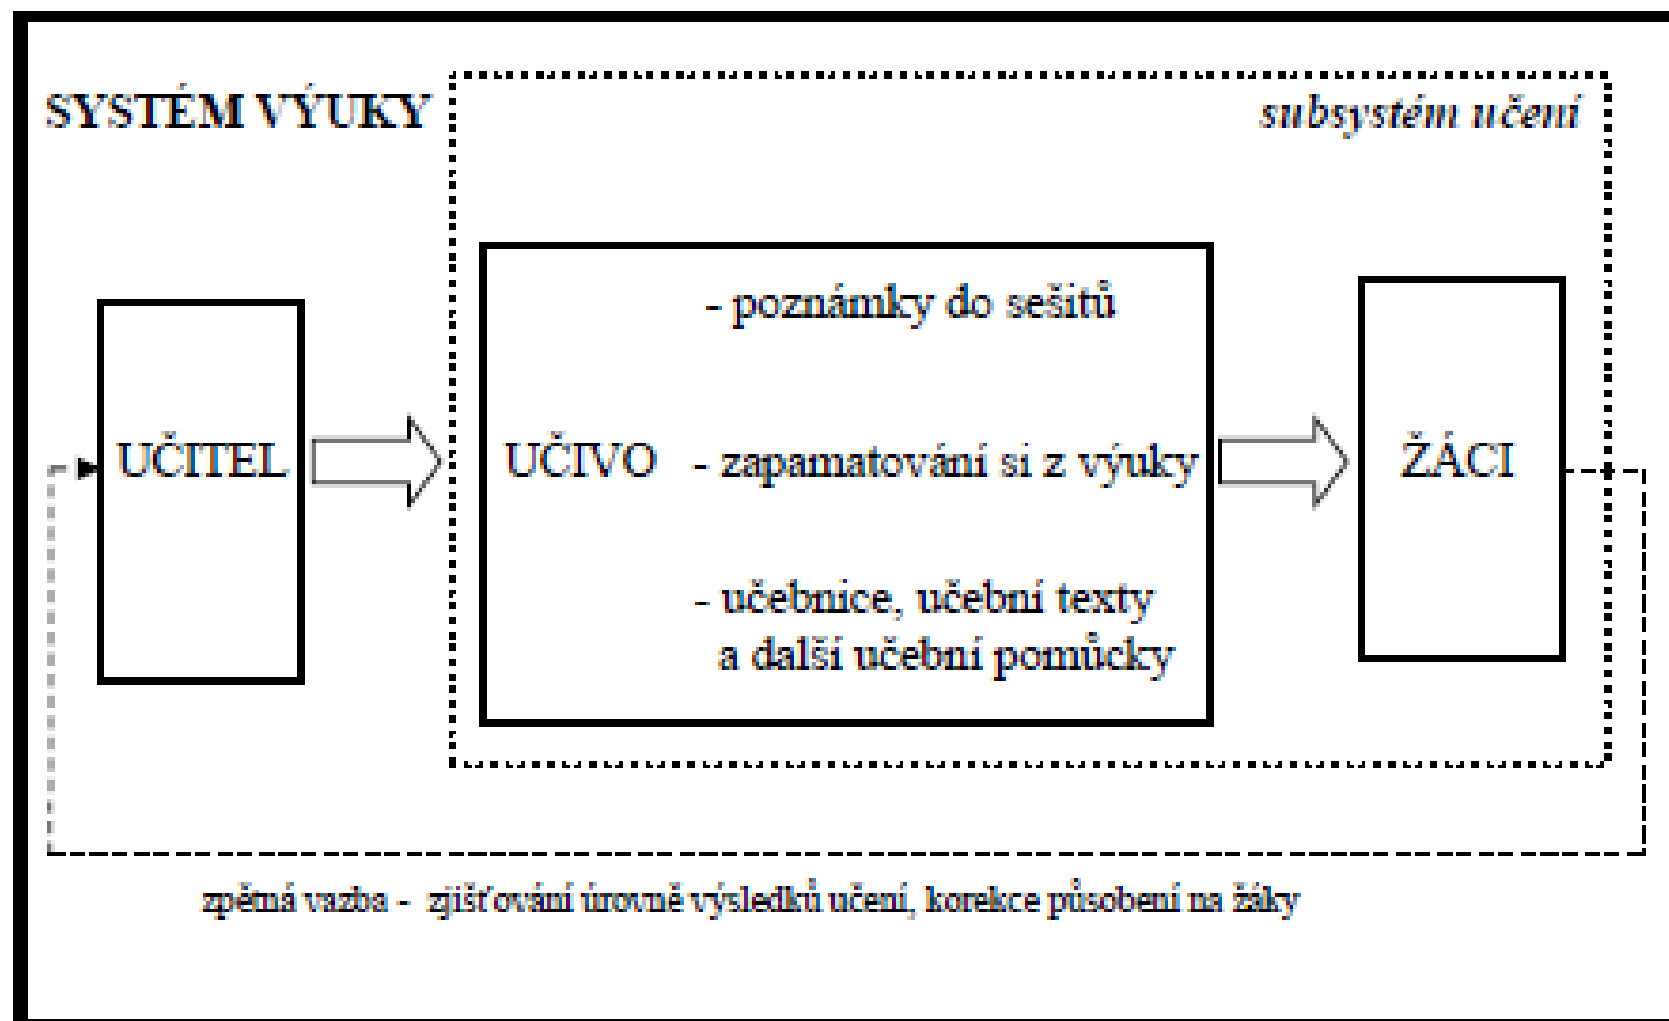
SYSTÉM VÝUKY

subsystém učení

UČITEL

UČIVO

- poznámky do sešitů

- zapamatování si z výuky

- učebnice, učební texty a další učební pomůcky

ŽÁCI

zpětná vazba - zjišťování úrovně výsledků učení, korekce působení na žáky